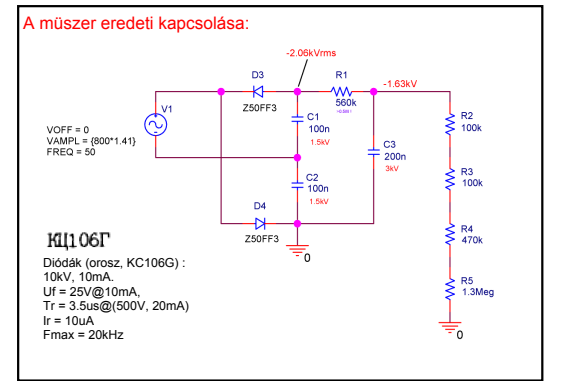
A müszer eredeti kapcsolása:

-2.06kVrms

D3

R1

-1.63kV

V1

Z50FF3

560k

R2
100k

C1
100n
1.5kV

VOFF = 0
VAMPL = {800*1.41}
FREQ = 50

C3
200n
3kV

C2
100n
1.5kV

R3
100k

D4

Z50FF3

0

КЦ106Г

R4
470k

Diódák (orosz, KC106G) :
10kV, 10mA.
Uf = 25V@10mA,
Tr = 3.5us@(500V, 20mA)
Ir = 10uA
Fmax = 20kHz

R5
1.3Meg

0